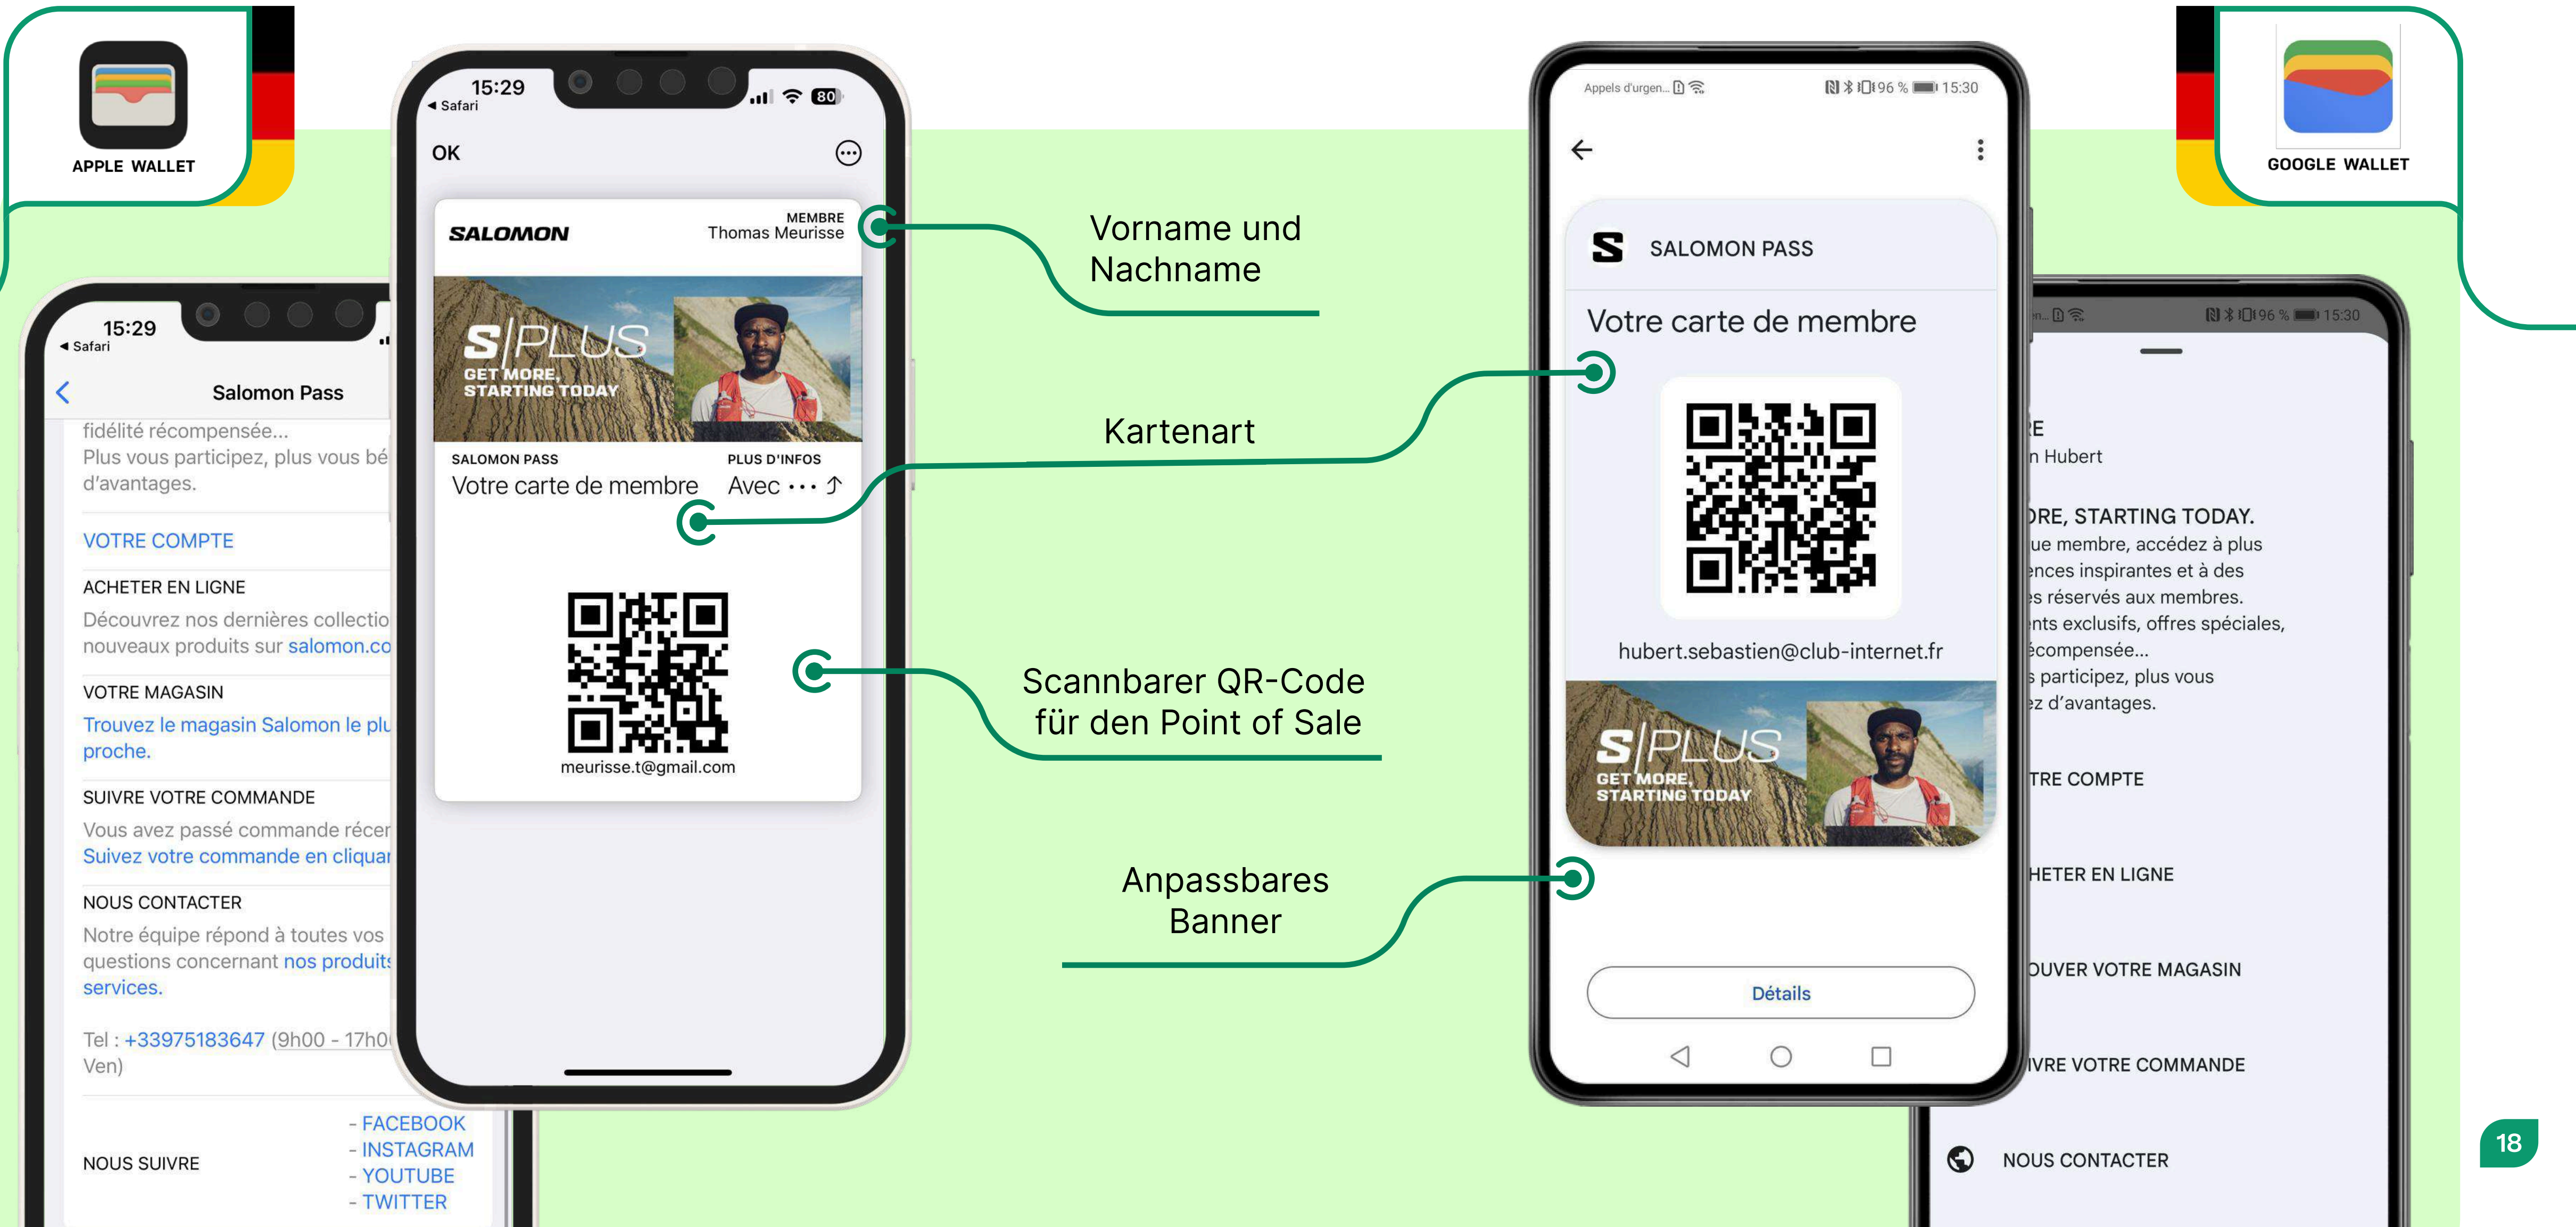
APPLE WALLET

15:29
◂ Safari

Salomon Pass

fidélité récompensée...
Plus vous participez, plus vous bé
d'avantages.

VOTRE COMPTE

ACHETER EN LIGNE
Découvrez nos dernières collectio
nouveaux produits sur salomon.co

VOTRE MAGASIN
Trouvez le magasin Salomon le plu
proche.

SUIVRE VOTRE COMMANDE
Vous avez passé commande récer
Suivez votre commande en cliqua

NOUS CONTACTER
Notre équipe répond à toutes vos
questions concernant nos produit
services.

Tel : +33975183647 (9h00 - 17h0
Ven)

NOUS SUIVRE
- FACEBOOK
- INSTAGRAM
- YOUTUBE
- TWITTER

15:29
◂ Safari
80
OK

SALOMON
MEMBRE
Thomas Meurisse

S/PLUS
GET MORE, STARTING TODAY

SALOMON PASS
Votre carte de membre
PLUS D'INFOS
Avec ···

meurisse.t@gmail.com

Vorname und Nachname

Kartenart

Scannbarer QR-Code für den Point of Sale

Anpassbares Banner

Appels d'urgen...
96 % 15:30

SALOMON PASS

Votre carte de membre

hubert.sebastien@club-internet.fr

S/PLUS
GET MORE, STARTING TODAY

Détails

96 % 15:30
RE
n Hubert
ORE, STARTING TODAY.
ue membre, accédez à plus
nces inspirantes et à des
s réservés aux membres.
nts exclusifs, offres spéciales,
écompensée...
s participez, plus vous
ez d'avantages.
TRE COMPTE
HETER EN LIGNE
OUVER VOTRE MAGASIN
IVRE VOTRE COMMANDE
NOUS CONTACTER

GOOGLE WALLET

18